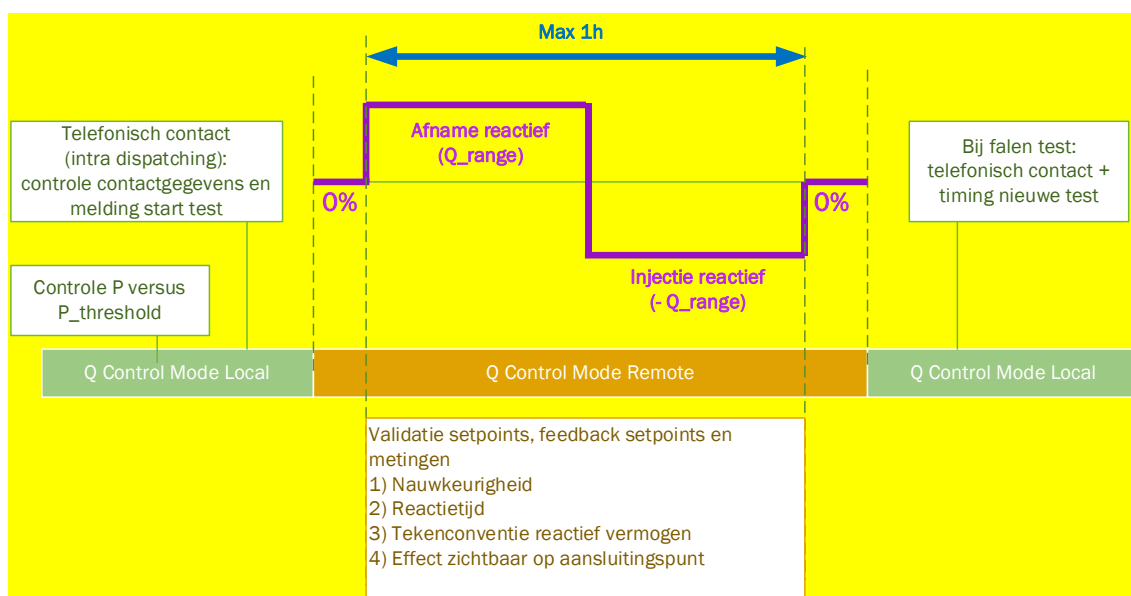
Max 1h

Telefonisch contact (intra dispatching): controle contactgegevens en melding start test

Afname reactief (Q_range)

Bij falen test: telefonisch contact + timing nieuwe test

0%

0%

Injectie reactief (- Q_range)

Controle P versus P_threshold

Q Control Mode Local

Q Control Mode Remote

Q Control Mode Local

Validatie setpoints, feedback setpoints en metingen
1) Nauwkeurigheid
2) Reactietijd
3) Tekenconventie reactief vermogen
4) Effect zichtbaar op aansluitingspunt